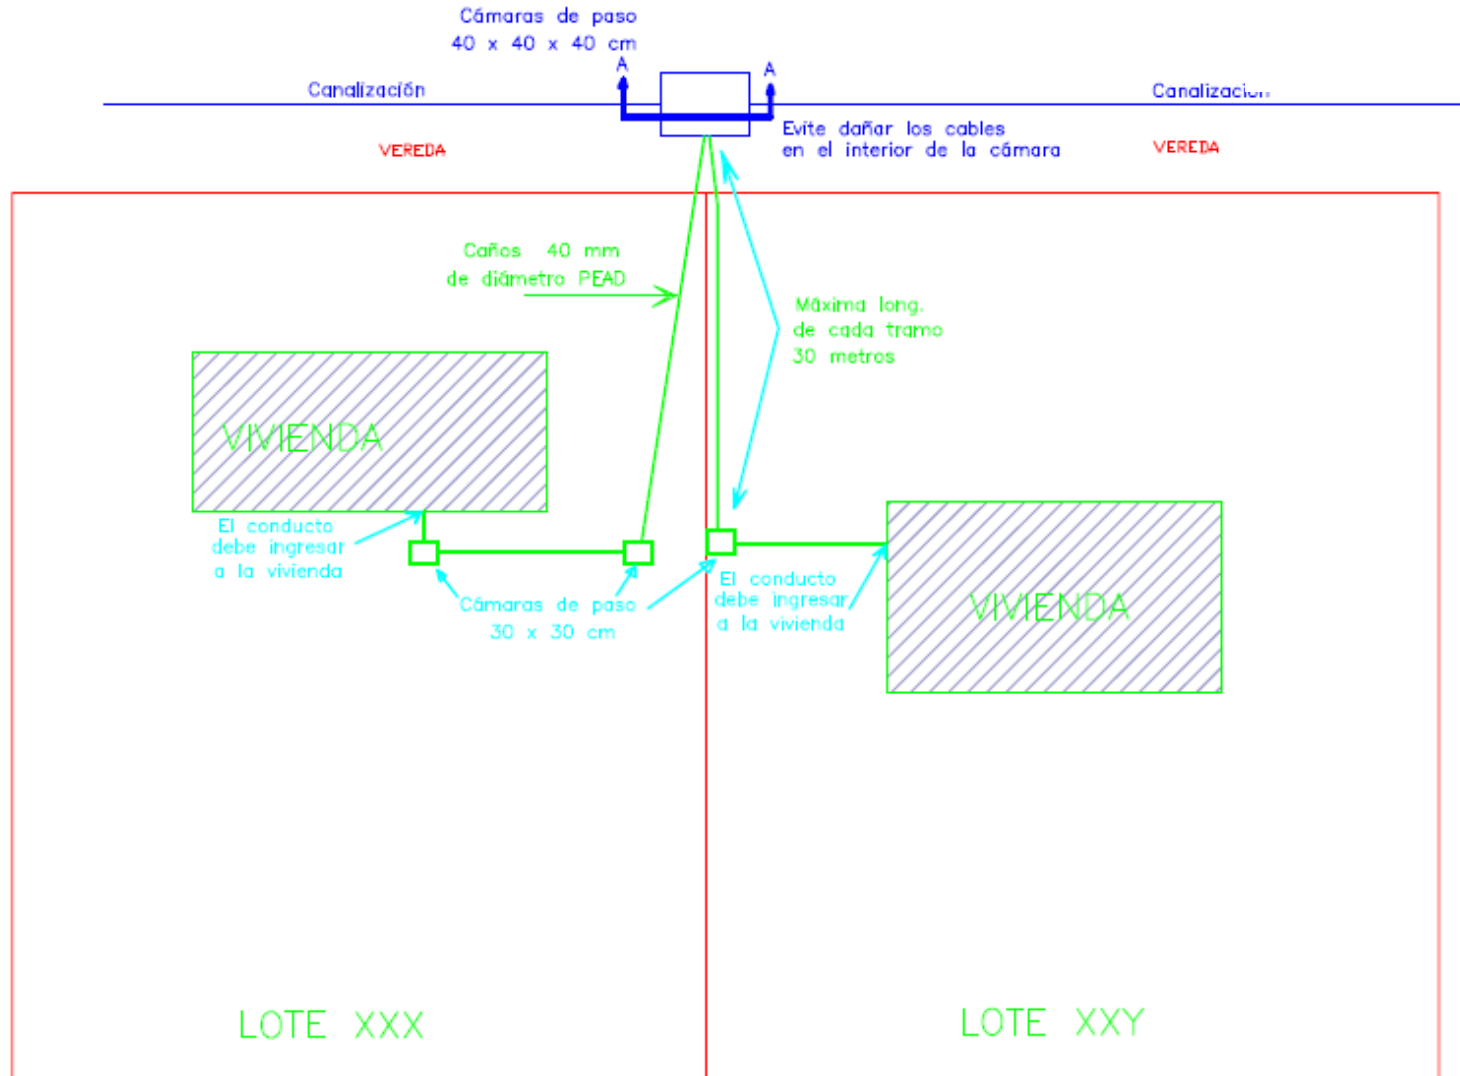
Cámaras de paso
40 x 40 x 40 cm

A

A

Canalización

Canalizacion

Evite dañar los cables en el interior de la cámara

VEREDA

VEREDA

Caños 40 mm de diámetro PEAD

Máxima long. de cada tramo 30 metros

VIVIENDA

El conducto debe ingresar a la vivienda

Cámaras de paso
30 x 30 cm

El conducto debe ingresar a la vivienda

VIVIENDA

LOTE XXX

LOTE XXY